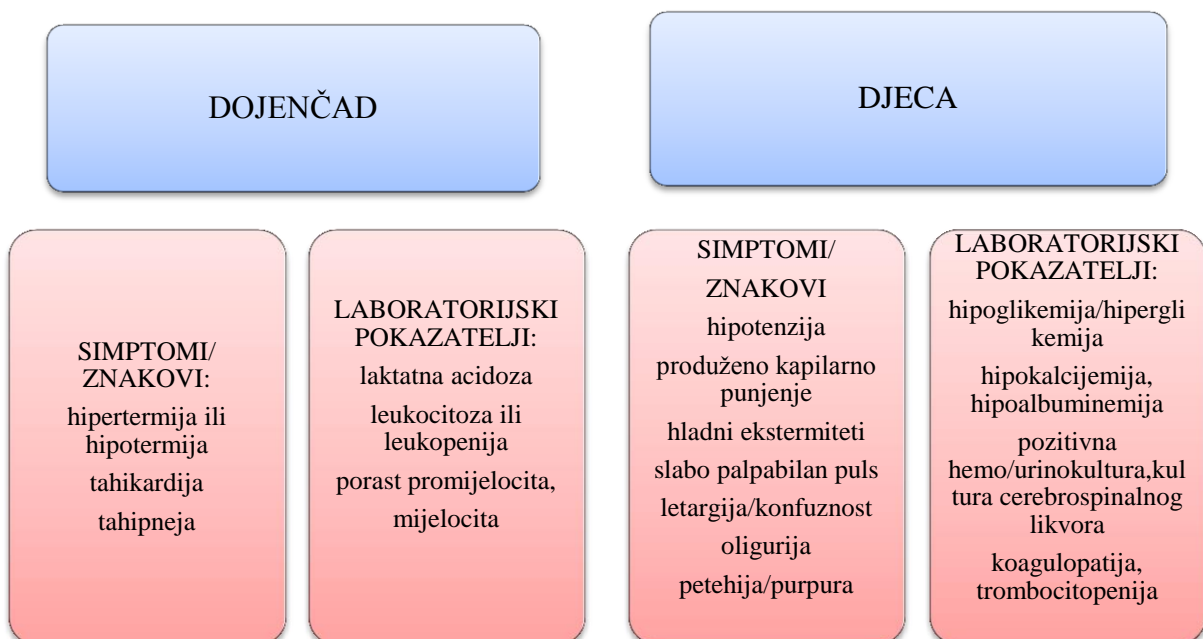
DOJENČAD

DJECA

SIMPTOMI/ ZNAKOVI:

hipertermija ili hipotermija

tahikardija

tahipneja

LABORATORIJSKI POKAZATELJI:

laktatna acidoza

leukocitoza ili leukopenija

porast promijelocita, mijelocita

SIMPTOMI/ ZNAKOVI

hipotenzija

produženo kapilarno punjenje

hladni ekstermiteti

slabo palpabilan puls

letargija/konfuznost

oligurija

petehija/purpura

LABORATORIJSKI POKAZATELJI:

hipoglikemija/hipergli kemija

hipokalcijemija, hipoalbuminemija

pozitivna hemo/urinokultura,kul tura cerebrospinalnog likvora

koagulopatija, trombocitopenija